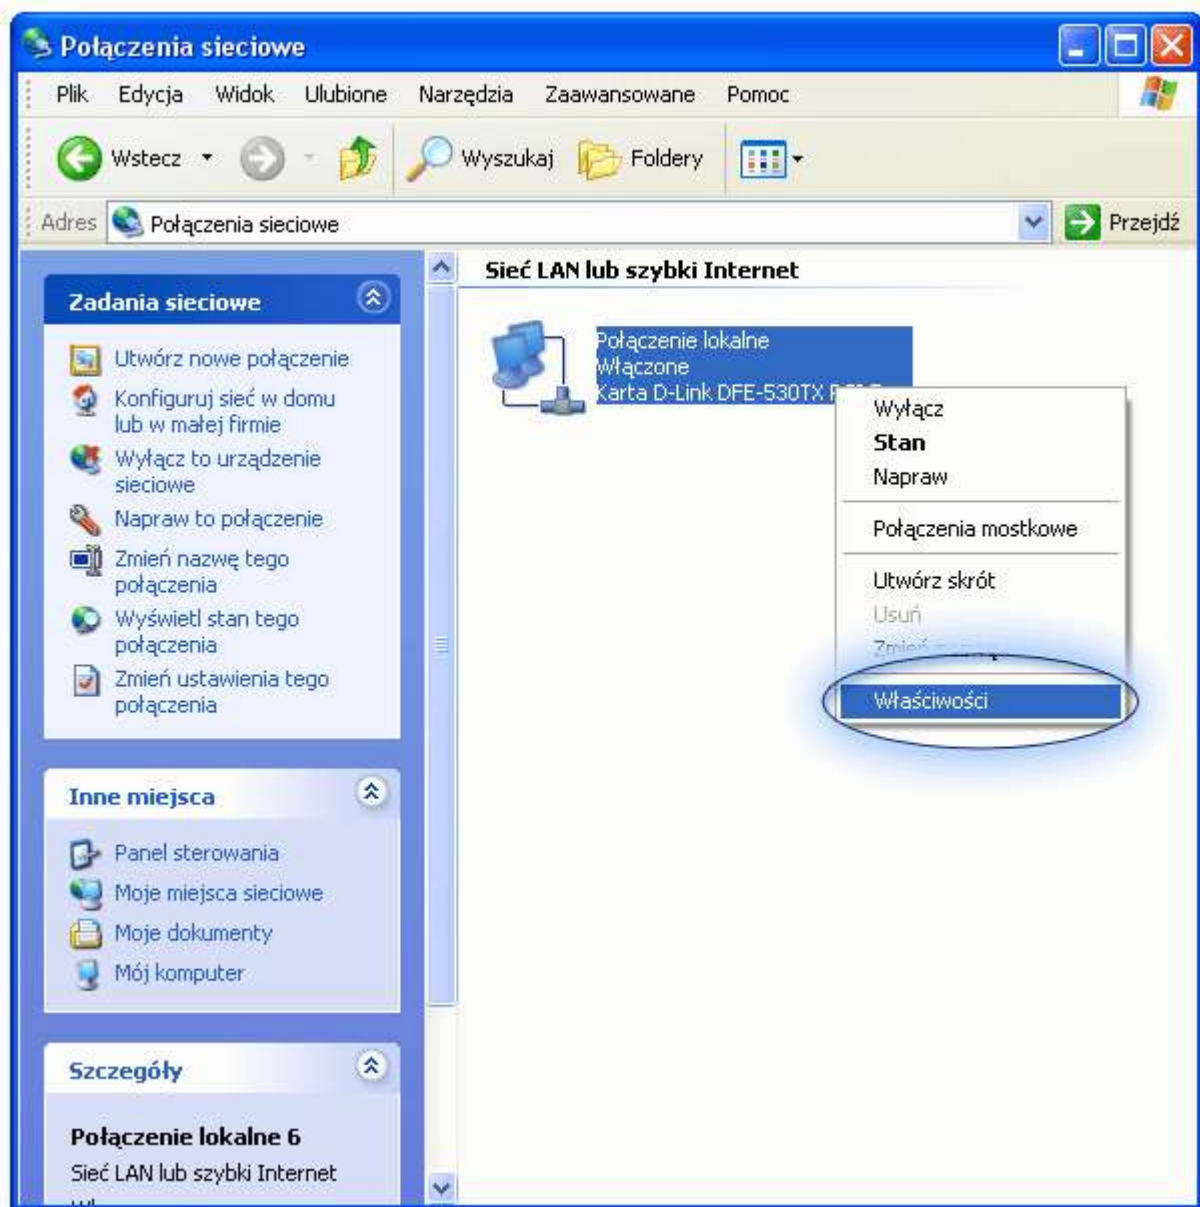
Połączenia sieciowe

Plik Edycja Widok Ulubione Narzędzia Zaawansowane Pomoc

Wstecz Wyszukaj Foldery

Adres Połączenia sieciowe Przejdź

Zadania sieciowe

Utwórz nowe połączenie
Konfiguruj sieć w domu lub w małej firmie
Wyłącz to urządzenie sieciowe
Napraw to połączenie
Zmień nazwę tego połączenia
Wyświetl stan tego połączenia
Zmień ustawienia tego połączenia

Inne miejsca

Panel sterowania
Moje miejsca sieciowe
Moje dokumenty
Mój komputer

Szczegóły

Połączenie lokalne 6
Sieć LAN lub szybki Internet

Sieć LAN lub szybki Internet

Połączenie lokalne
Włączone
Karta D-Link DFE-530TX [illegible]

Wyłącz
Stan
Napraw
Połączenia mostkowe
Utwórz skrót
Usuń
Zmień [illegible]
Właściwości